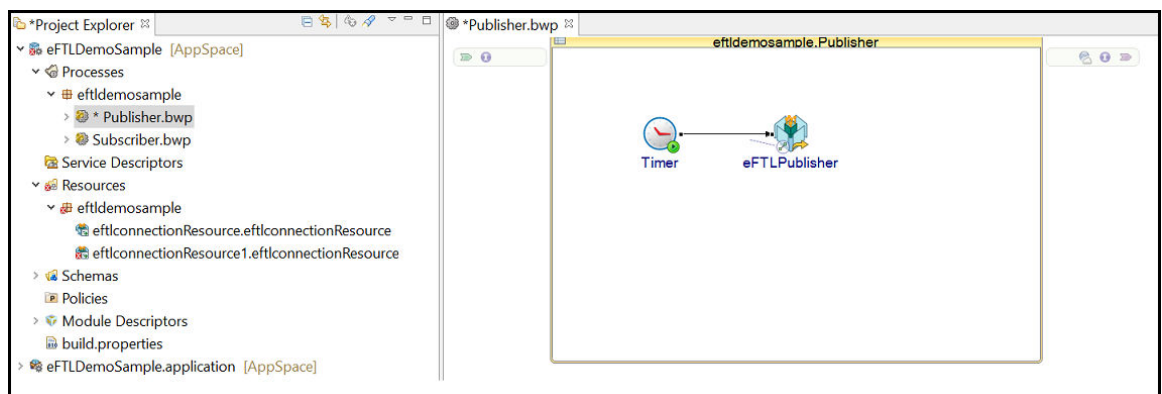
*Project Explorer ☒

eFTLDemoSample [AppSpace]
Processes
eftldemosample
* Publisher.bwp
Subscriber.bwp
Service Descriptors
Resources
eftldemosample
eftlconnectionResource.eftlconnectionResource
eftlconnectionResource1.eftlconnectionResource
Schemas
Policies
Module Descriptors
build.properties
eFTLDemoSample.application [AppSpace]

*Publisher.bwp ☒

eftldemosample.Publisher

Timer
eFTLPublisher